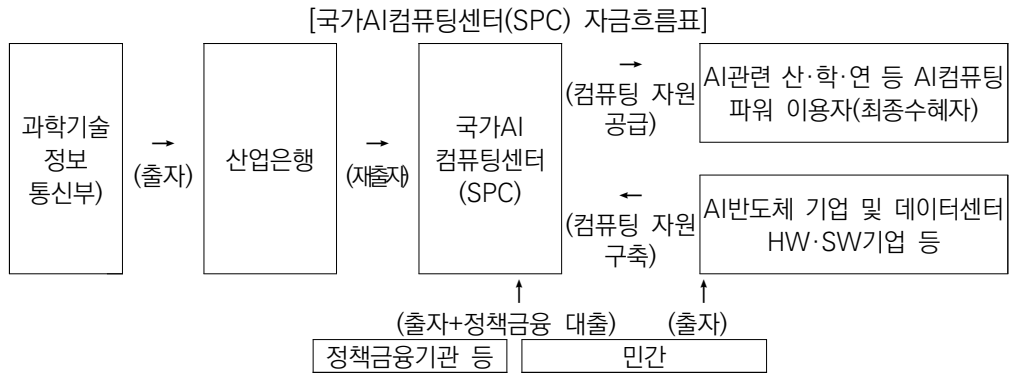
[국가AI컴퓨팅센터(SPC) 자금흐름표]

과학기술정보통신부)

→
(출자)

산업은행

→
(재출자)

국가AI 컴퓨팅센터 (SPC)

→
(컴퓨팅 자원 공급)

AI관련 산·학·연 등 AI컴퓨팅 파워 이용자(최종수혜자)

←
(컴퓨팅 자원 구축)

AI반도체 기업 및 데이터센터 HW·SW기업 등

↑
(출자+정책금융 대출)

↑
(출자)

정책금융기관 등

민간